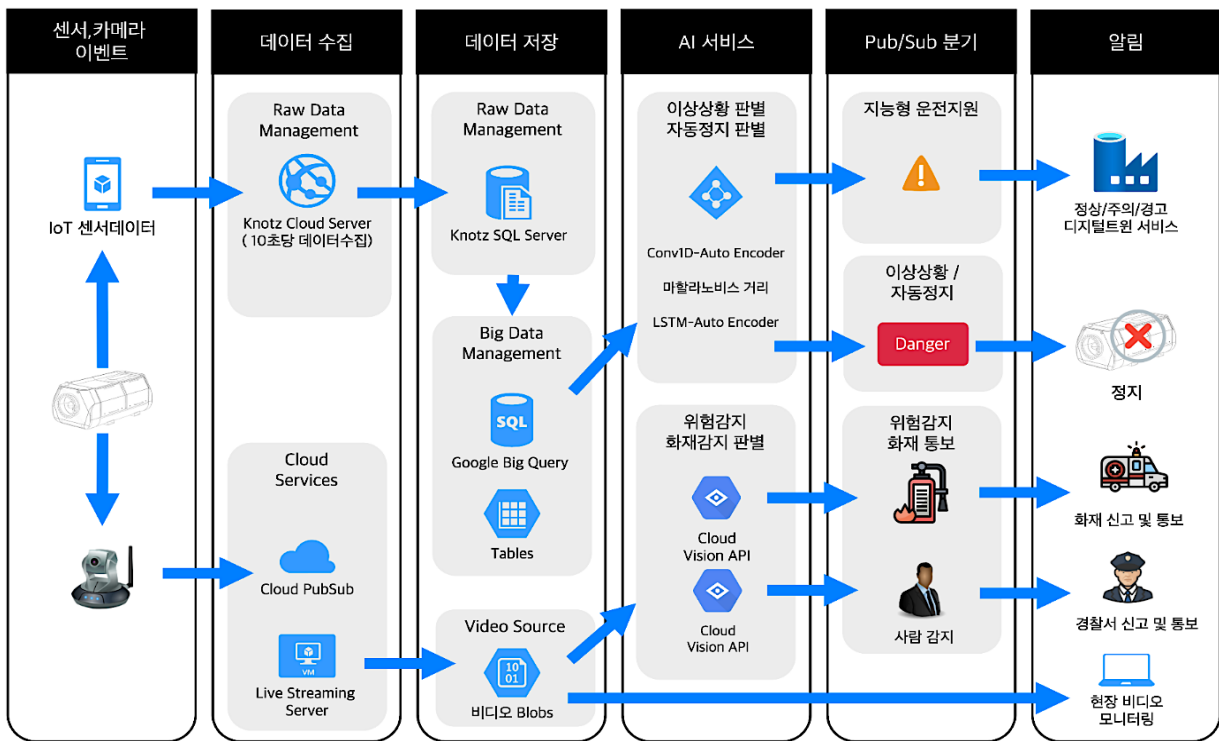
센서,카메라 이벤트

데이터 수집

데이터 저장

AI 서비스

Pub/Sub 분기

알림

IoT 센서데이터

Raw Data Management

Knotz Cloud Server ( 10초당 데이터수집)

Cloud Services

Cloud PubSub

VM

Live Streaming Server

Raw Data Management

Knotz SQL Server

Big Data Management

SQL

Google Big Query

Tables

Video Source

10 01

비디오 Blobs

이상상황 판별 자동정지 판별

Conv1D-Auto Encoder

마할라노비스 거리

LSTM-Auto Encoder

위험감지 화재감지 판별

Cloud Vision API

Cloud Vision API

지능형 운전지원

이상상황 / 자동정지

Danger

위험감지 화재 통보

사람 감지

정상/주의/경고 디지털트윈 서비스

정지

화재 신고 및 통보

경찰서 신고 및 통보

현장 비디오 모니터링